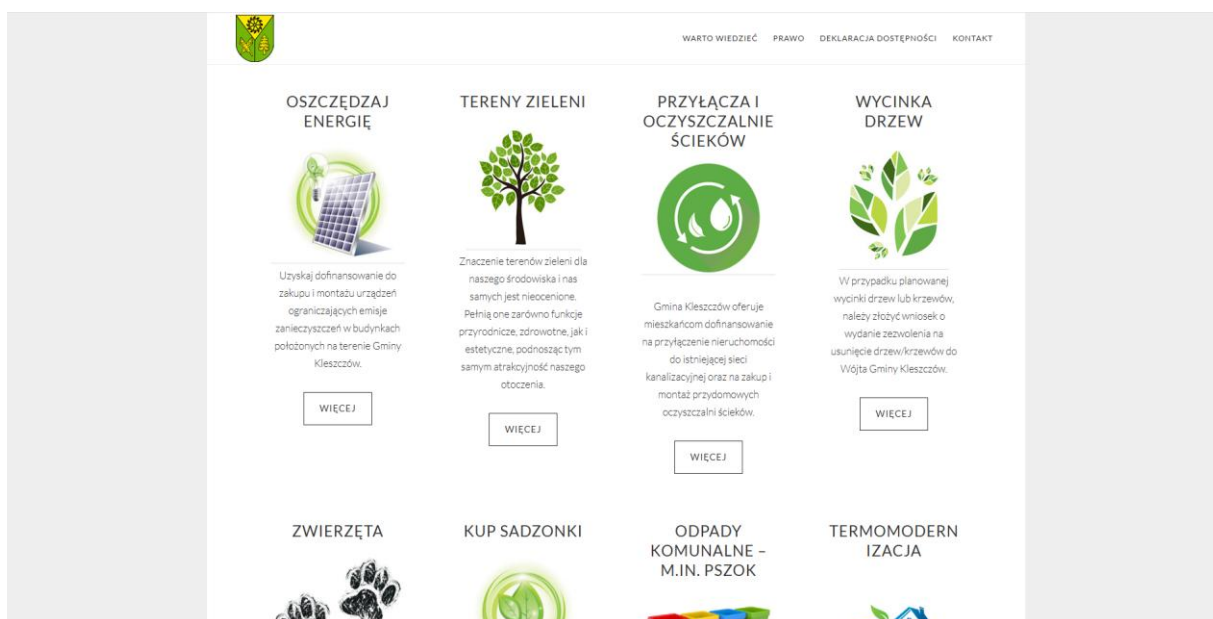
WARTO WIEDZIEĆ PRAWO DEKLARACJA DOSTĘPNOŚCI KONTAKT

OSZCZĘDZAJ ENERGIĘ

Uzyskaj dofinansowanie do zakupu i montażu urządzeń ograniczających emisje zanieczyszczeń w budynkach położonych na terenie Gminy Kleszczów.

WIĘCEJ

TERENY ZIELENI

Znaczenie terenów zieleni dla naszego środowiska i nas samych jest nieocenione. Pełnią one zarówno funkcje przyrodnicze, zdrowotne, jak i estetyczne, podnosząc tym samym atrakcyjność naszego otoczenia.

WIĘCEJ

PRZYŁĄCZA I OCZYSZCZALNIE ŚCIEKÓW

Gmina Kleszczów oferuje mieszkańcom dofinansowanie na przyłączenie nieruchomości do istniejącej sieci kanalizacyjnej oraz na zakup i montaż przydomowych oczyszczalni ścieków.

WIĘCEJ

WYCINKA DRZEW

W przypadku planowanej wycinki drzew lub krzewów, należy złożyć wniosek o wydanie zezwolenia na usunięcie drzew/krzewów do Wójta Gminy Kleszczów.

WIĘCEJ

ZWIERZĘTA

KUP SADZONKI

ODPADY KOMUNALNE – M.IN. PSZOK

TERMOMODERN IZACJA